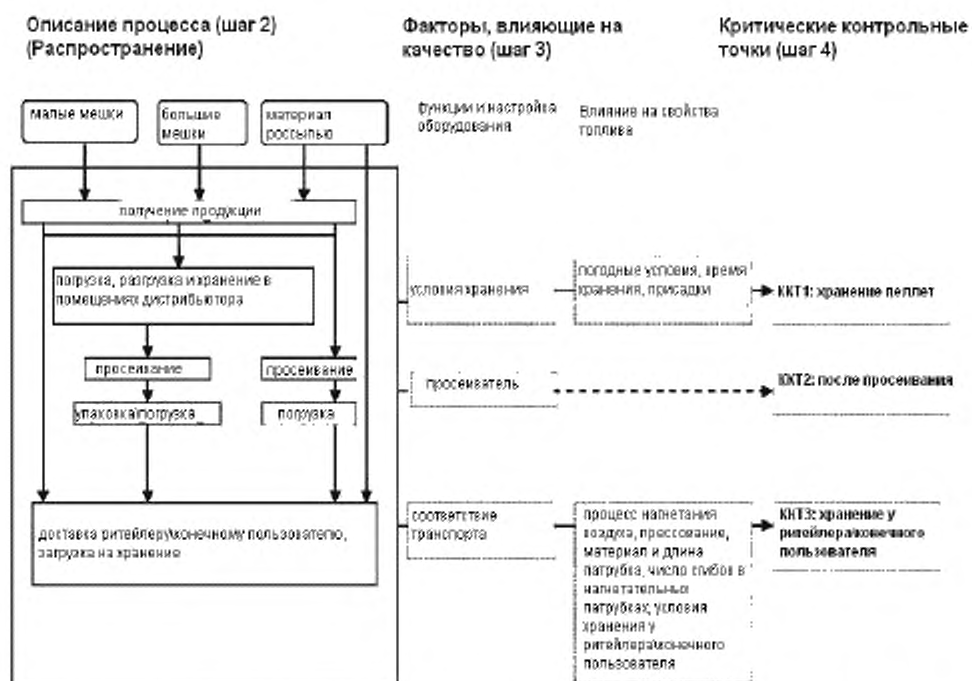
Описание процесса (шаг 2) (Распространение)

Факторы, влияющие на качество (шаг 3)

Критические контрольные точки (шаг 4)

малые мешки

большие мешки

материал россыпью

функции и настройка оборудования

Влияние на свойства топлива

получение продукции

погрузка, разгрузка и хранение в помещениях дистрибьютора

условия хранения

погодные условия, время хранения, присадки

ККТ1: хранение пеллет

просеивание

просеивание

просеиватель

ККТ2: после просеивания

упаковка/погрузка

погрузка

доставка ритейлеру/конечному пользователю, загрузка на хранение

соответствие транспорта

процесс нагнетания воздуха, прессование, материал и длина патрубка, число сгибов в нагнетательных патрубках; условия хранения у ритейлера/конечного пользователя

ККТ3: хранение у ритейлера/конечного пользователя